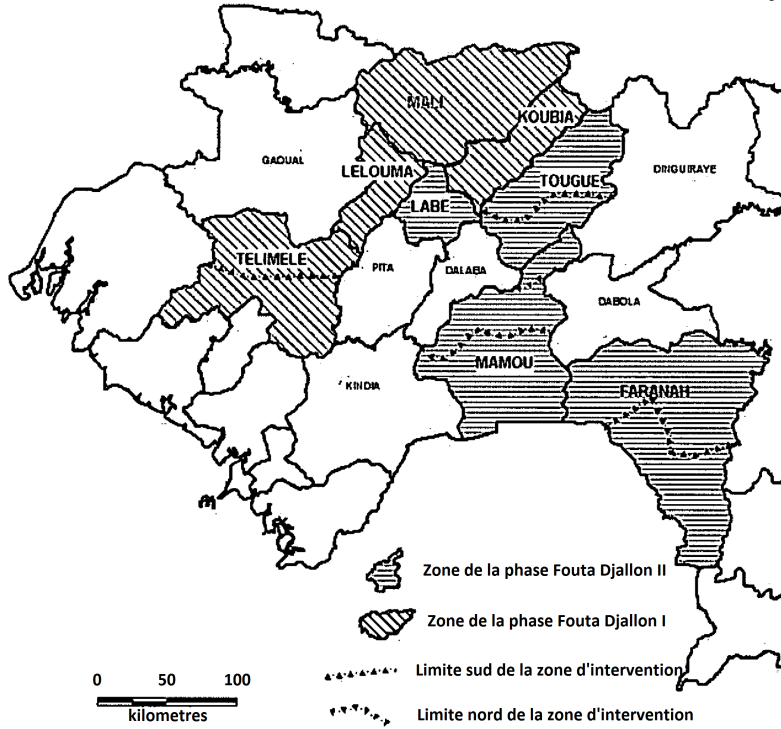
MALI
KOUBIA
GAOUAL
LELOUMA
TOUGUE
DINGUIRAYE
LABE
TELIMELE
PITA
DALABA
DABOLA
MAMOU
KINDIA
FARANAH

Zone de la phase Fouta Djallon II
Zone de la phase Fouta Djallon I
Limite sud de la zone d'intervention
Limite nord de la zone d'intervention

0 50 100
kilometres